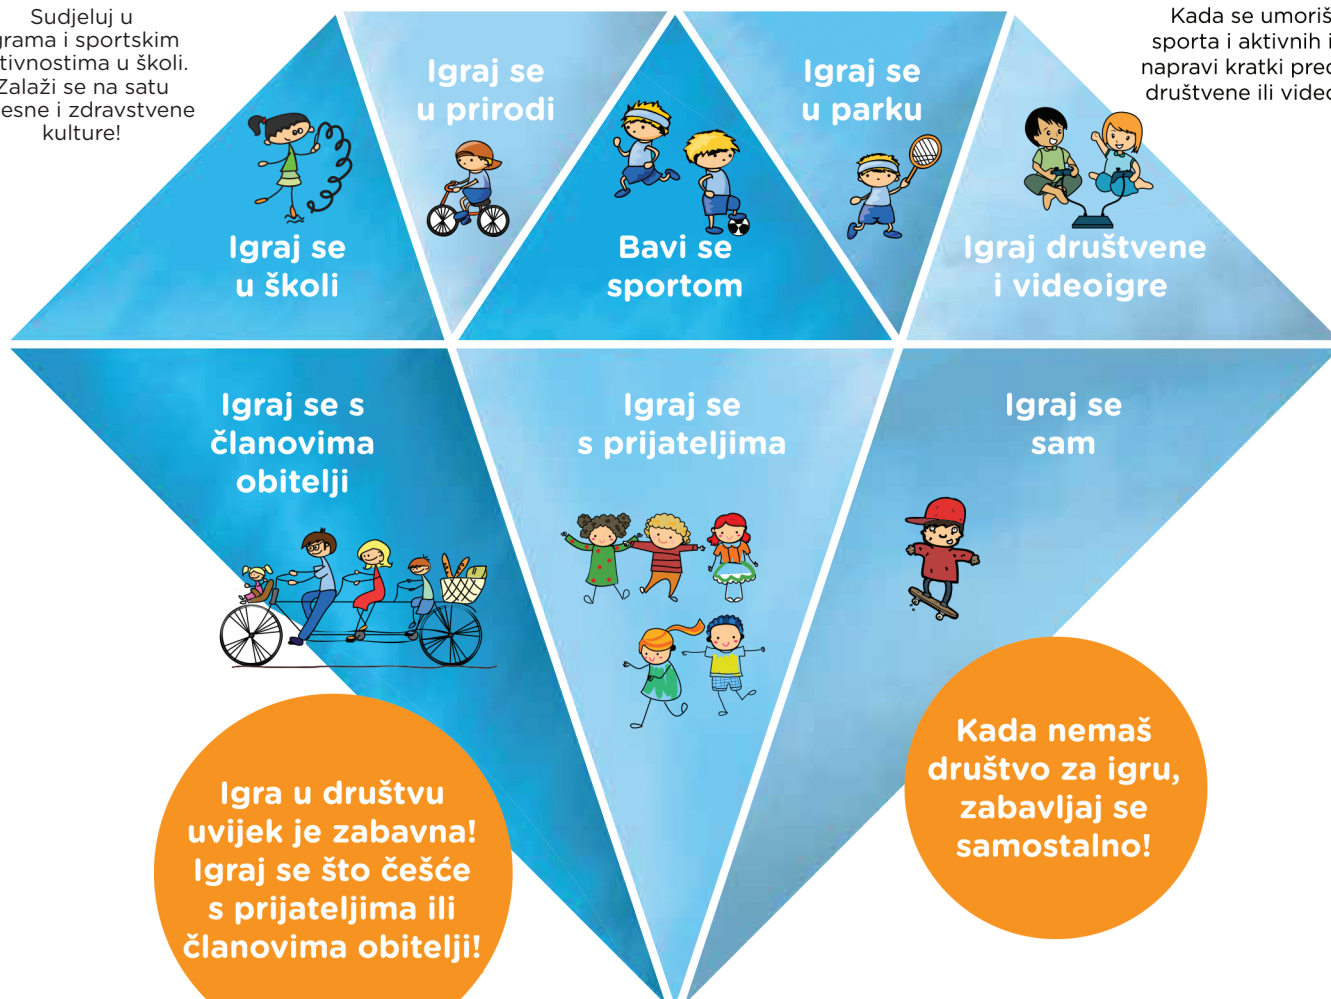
Sudjeluj u
grama i sportskim
tivnostima u školi.
Zalaži se na satu
esne i zdravstvene
kulture!

Igraj se
u školi

Igraj se
u prirodi

Bavi se
sportom

Igraj se
u parku

Igraj društvene
i videoigre

Kada se umoriš
sporta i aktivnih i
napravi kratki pre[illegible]
društvene ili vide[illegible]

Igraj se s
članovima
obitelji

Igraj se
s prijateljima

Igraj se
sam

Igra u društvu
uvijek je zabavna!
Igraj se što češće
s prijateljima ili
članovima obitelji!

Kada nemaš
društvo za igru,
zabavljaj se
samostalno!